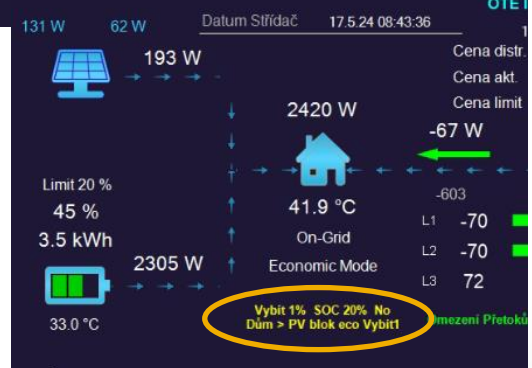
131 W 62 W Datum Střídač 17.5.24 08:43:36 OTE

193 W

Cena distr.
Cena akt.
Cena limit

2420 W

-67 W

Limit 20 %
45 %
3.5 kWh

41.9 °C
On-Grid
Economic Mode

-603
L1 -70
L2 -70
L3 72

2305 W

33.0 °C

Vybit 1% SOC 20% No
Dům > PV blok eco Vybit1

omezení Přetoků